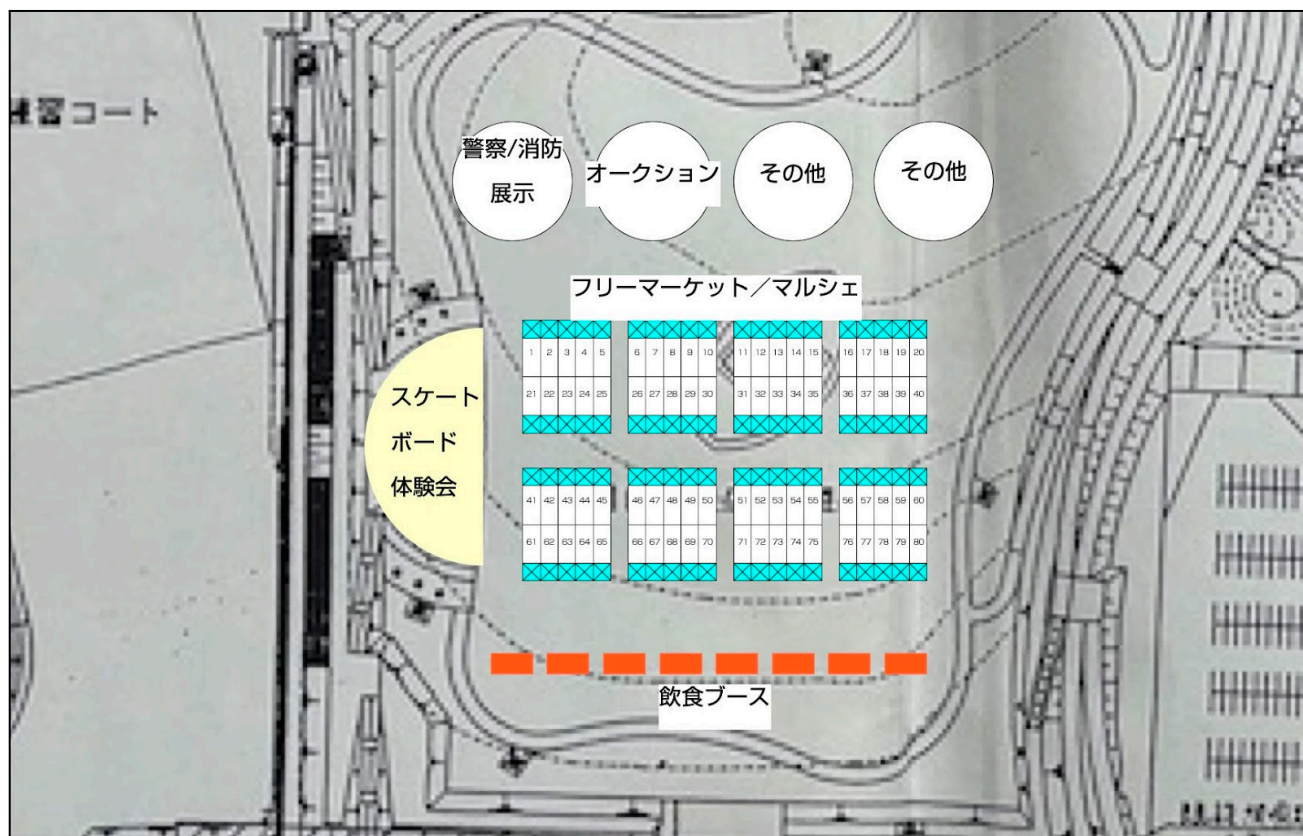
練習コート

警察/消防 展示

オークション

その他

その他

フリーマーケット／マルシェ

| 1 | 2 | 3 | 4 | 5 |
|---|---|---|---|---|
| 21 | 22 | 23 | 24 | 25 |

| 6 | 7 | 8 | 9 | 10 |
|---|---|---|---|---|
| 26 | 27 | 28 | 29 | 30 |

| 11 | 12 | 13 | 14 | 15 |
|---|---|---|---|---|
| 31 | 32 | 33 | 34 | 35 |

| 16 | 17 | 18 | 19 | 20 |
|---|---|---|---|---|
| 36 | 37 | 38 | 39 | 40 |

スケートボード体験会

| 41 | 42 | 43 | 44 | 45 |
|---|---|---|---|---|
| 61 | 62 | 63 | 64 | 65 |

| 46 | 47 | 48 | 49 | 50 |
|---|---|---|---|---|
| 66 | 67 | 68 | 69 | 70 |

| 51 | 52 | 53 | 54 | 55 |
|---|---|---|---|---|
| 71 | 72 | 73 | 74 | 75 |

| 56 | 57 | 58 | 59 | 60 |
|---|---|---|---|---|
| 76 | 77 | 78 | 79 | 80 |

飲食ブース